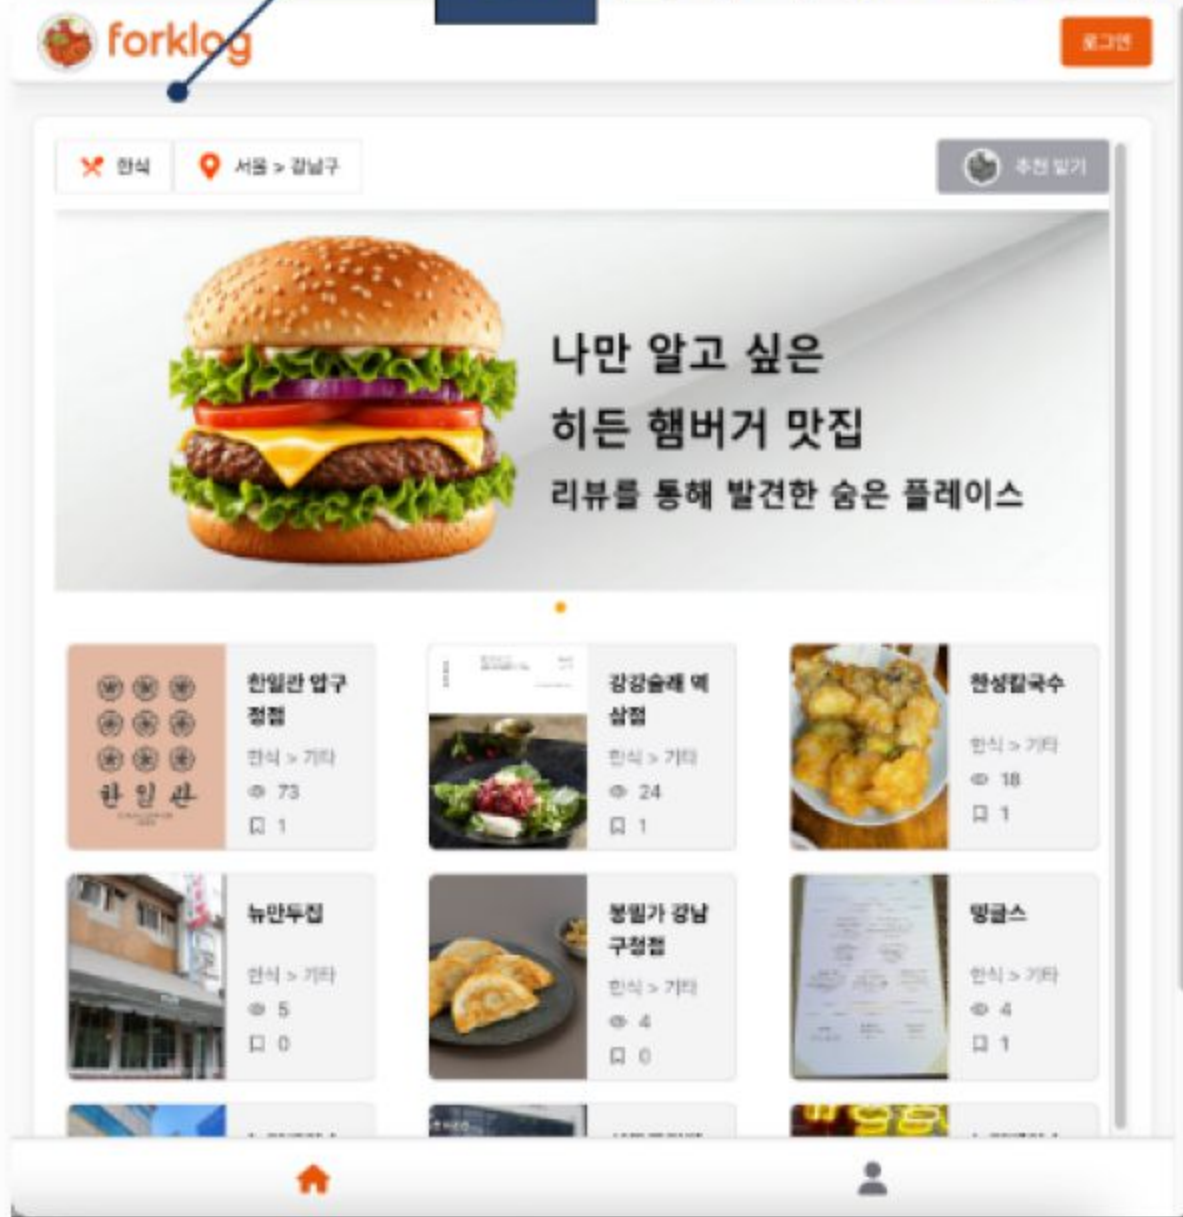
forklog

로그인

한식

서울 > 강남구

추천 받기

나만 알고 싶은

히든 햄버거 맛집

리뷰를 통해 발견한 숨은 플레이스

한일관 압구정점

한식 > 기타

73

1

한 일 관

강강술래 역삼점

한식 > 기타

24

1

찬성칼국수

한식 > 기타

18

1

뉴만두집

한식 > 기타

5

0

봉밀가 강남구청점

한식 > 기타

4

0

땅콩스

한식 > 기타

4

1